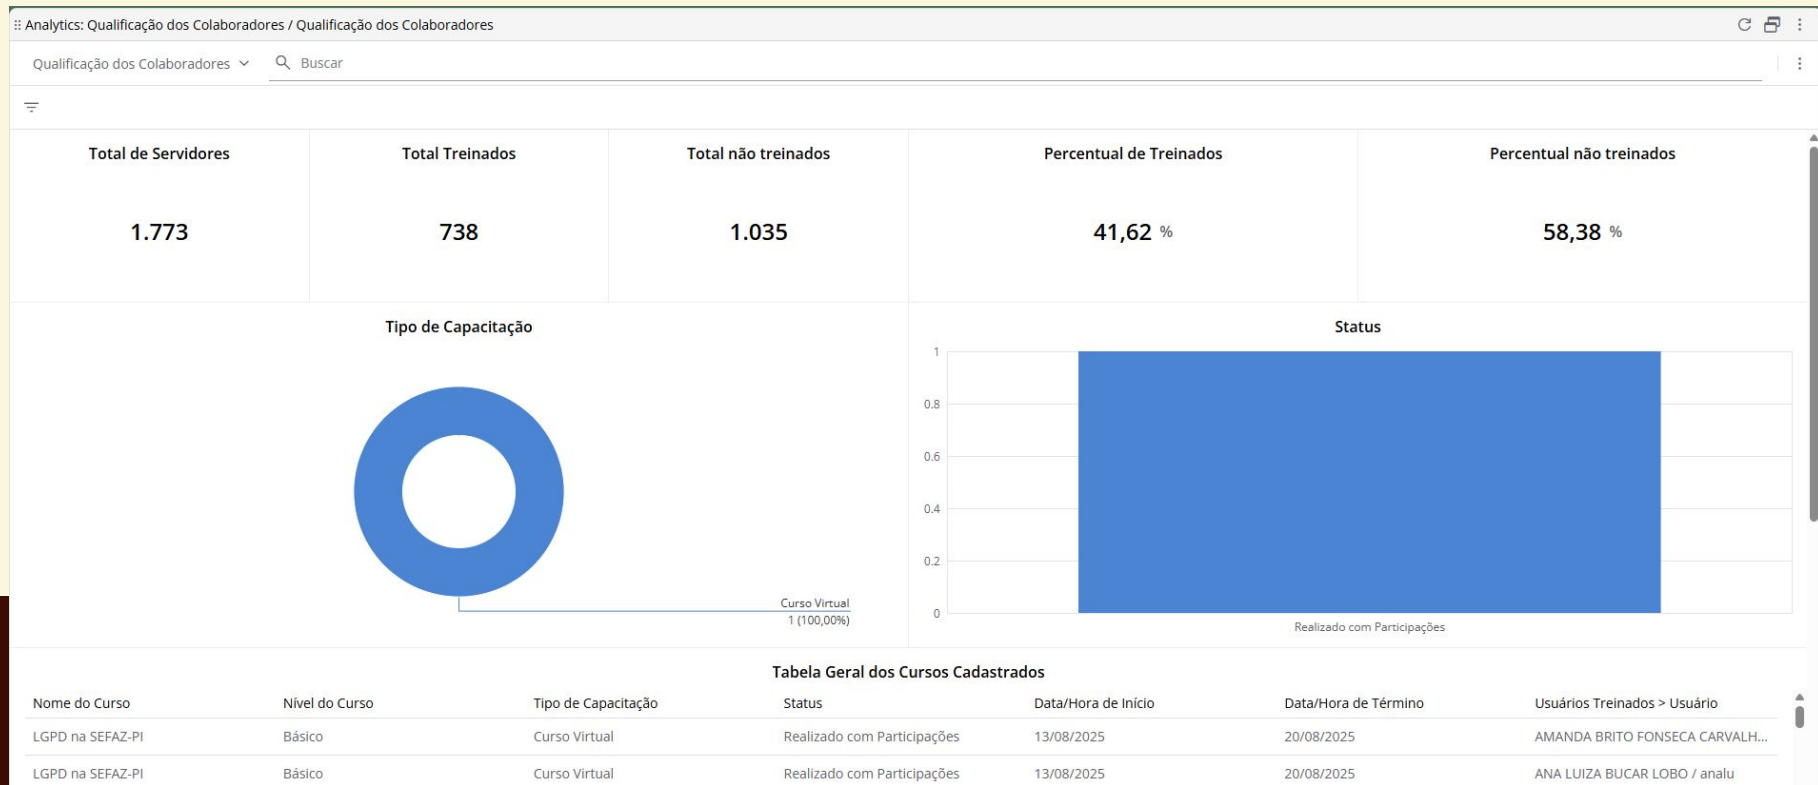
Analytics: Qualificação dos Colaboradores / Qualificação dos Colaboradores

Qualificação dos Colaboradores

Buscar

Total de Servidores
1.773

Total Treinados
738

Total não treinados
1.035

Percentual de Treinados
41,62 %

Percentual não treinados
58,38 %

Tipo de Capacitação

Curso Virtual
1 (100,00%)

Status

1
0.8
0.6
0.4
0.2
0
Realizado com Participações

Tabela Geral dos Cursos Cadastrados

| Nome do Curso | Nível do Curso | Tipo de Capacitação | Status | Data/Hora de Início | Data/Hora de Término | Usuários Treinados > Usuário |
|---|---|---|---|---|---|---|
| LGPD na SEFAZ-PI | Básico | Curso Virtual | Realizado com Participações | 13/08/2025 | 20/08/2025 | AMANDA BRITO FONSECA CARVALH... |
| LGPD na SEFAZ-PI | Básico | Curso Virtual | Realizado com Participações | 13/08/2025 | 20/08/2025 | ANA LUIZA BUCAR LOBO / analu |